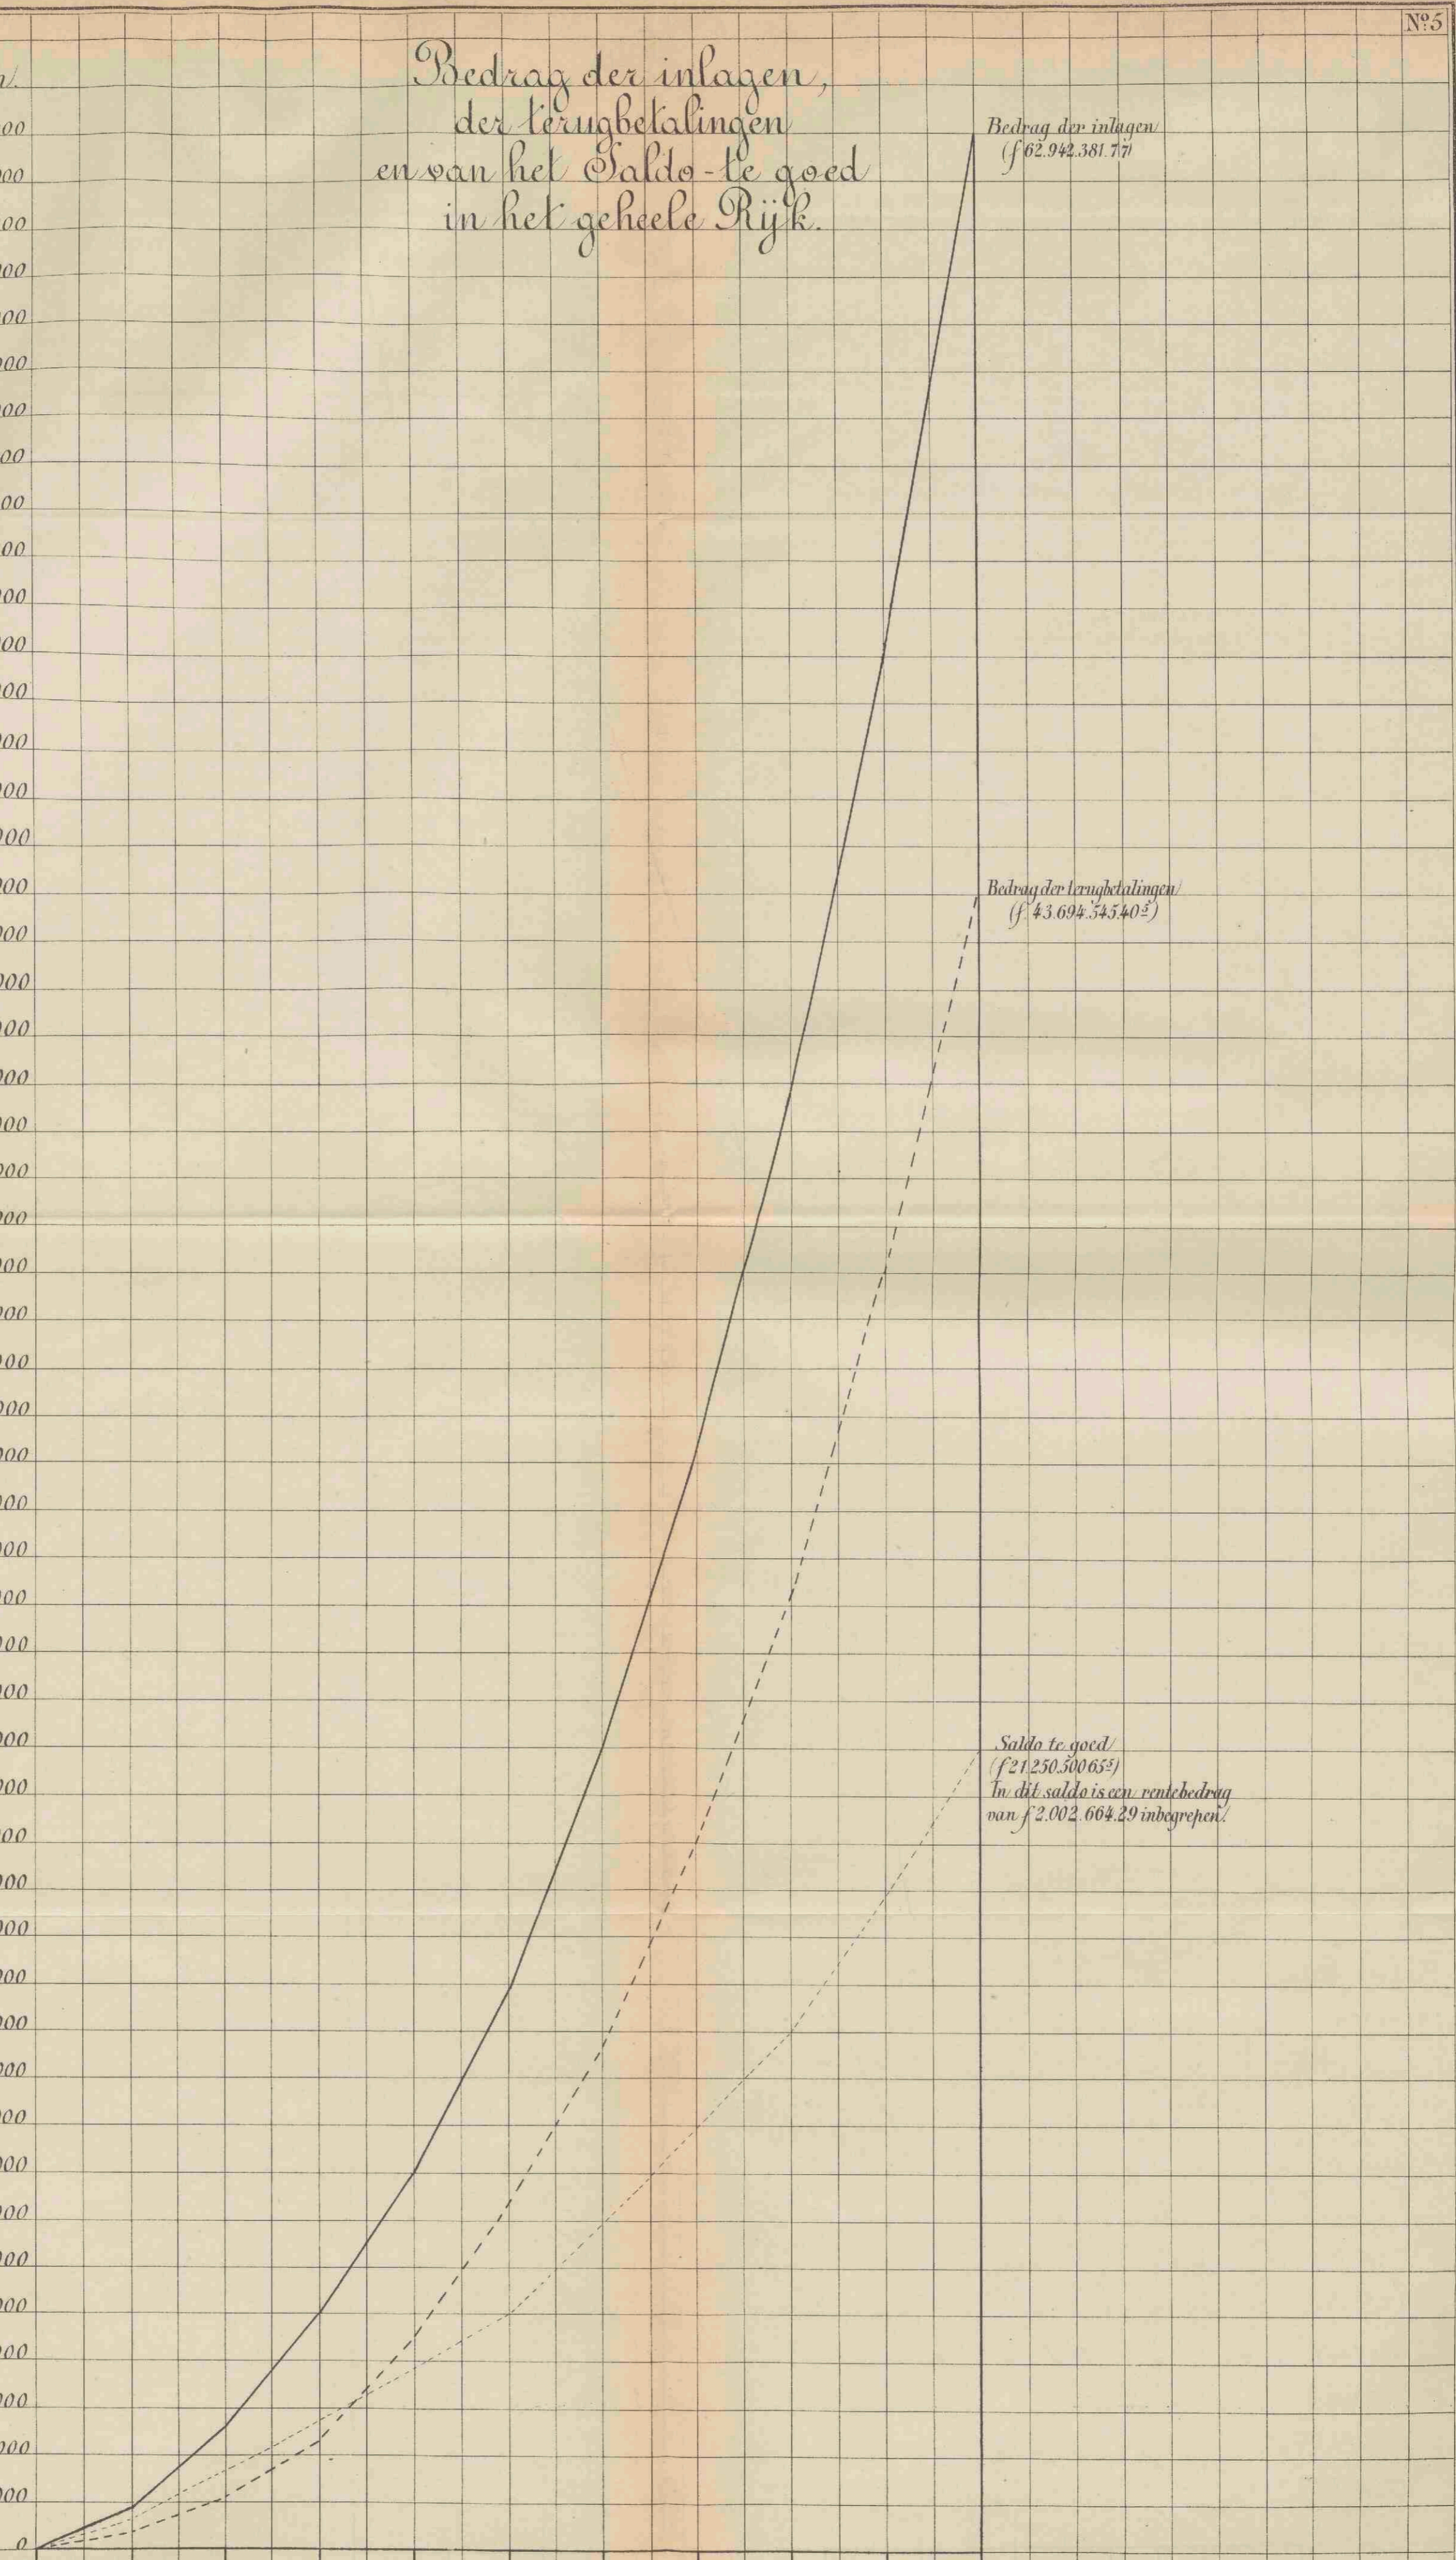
N°5

Bedrag der inlagen, der terugbetalingen en van het Saldo-te goed in het geheele Rijk.

Bedrag der inlagen
(f 62.942.381.77)

Bedrag der terugbetalingen
(f 43.694.545.40$^5$)

Saldo te goed
(f 21.250.500.65$^5$)
In dit saldo is een rentebedrag van f 2.002.664.29 inbegrepen.

n.
00
00
00
00
00
00
00
00
00
00
00
00
00
00
00
00
00
00
00
00
00
00
00
00
00
00
00
00
00
00
00
00
00
00
00
00
00
00
00
00
00
00
00
00
00
00
00
00
00
0